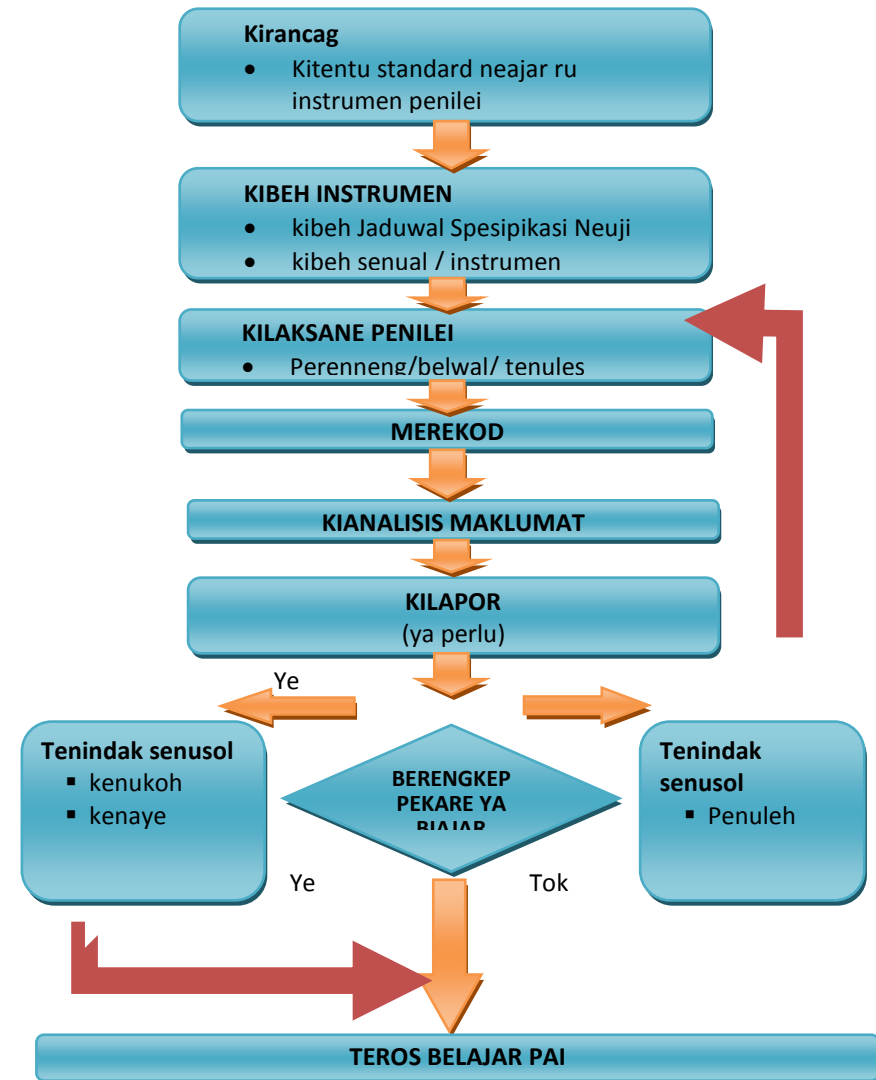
**Kirancag**
- Kitentu standard neajar ru instrumen penilei

**KIBEH INSTRUMEN**
- kibeh Jaduwal Spesipikasi Neuji
- kibeh senual / instrumen

**KILAKSANE PENILEI**
- Perenneng/belwal/ tenules

**MEREKOD**

**KIANALISIS MAKLUMAT**

**KILAPOR**
(ya perlu)

Ye

**Tenindak senusol**
- kenukoh
- kenaye

**BERENGKEP PEKARE YA BIAJAR**

**Tenindak senusol**
- Penuleh

Ye

Tok

**TEROS BELAJAR PAI**